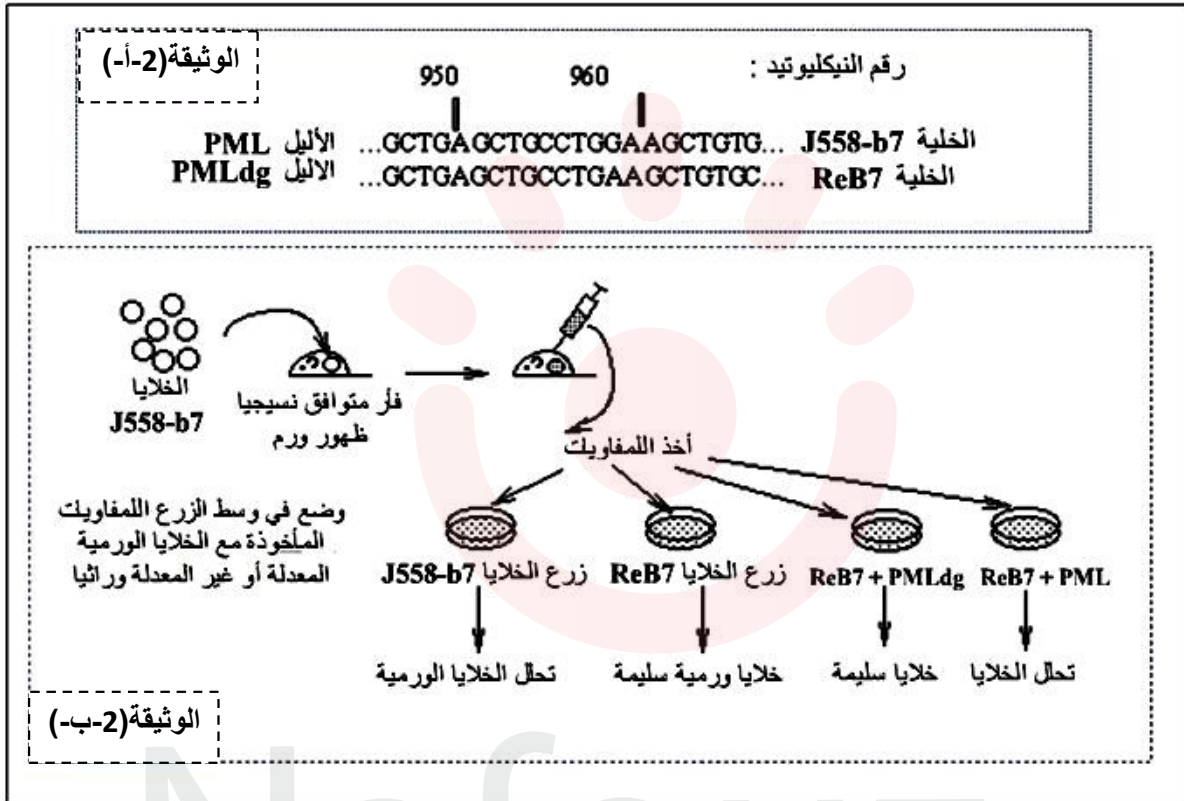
الوثيقة(2-أ-)

رقم النيكليوتيد :

950 960

الخلية J558-b7 ...GCTGAGCTGCCTGGAAGCTGTG... الأليل PML

الخلية ReB7 ...GCTGAGCTGCCTGAAGCTGTGC... الأليل PMLdg

الخلايا J558-b7

فأر متوافق نسيجيا ظهور ورم

أخذ اللمفاويات

وضع في وسط الزرع اللمفاويات المأخوذة مع الخلايا الورمية المعدلة أو غير المعدلة وراثيا

زرع الخلايا J558-b7

زرع الخلايا ReB7

ReB7 + PMLdg

ReB7 + PML

تحلل الخلايا الورمية

خلايا ورمية سليمة

خلايا سليمة

تحلل الخلايا

الوثيقة(2-ب-)